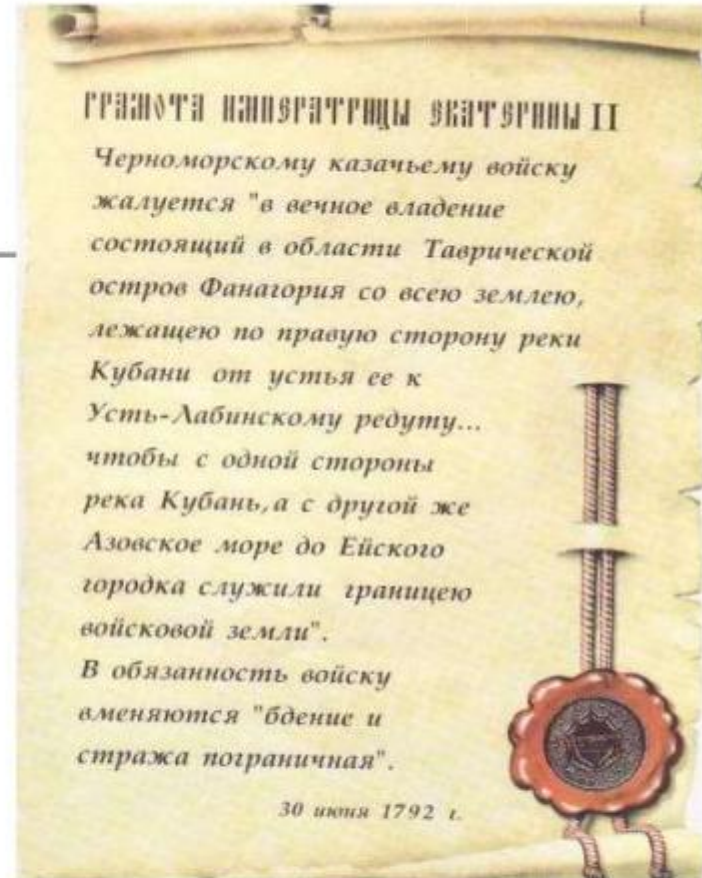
ГРАМОТА ИМПЕРАТРИЦЫ ЕКАТЕРИНЫ II

Черноморскому казачьему войску жалуется "в вечное владение состоящий в области Таврической остров Фанагория со всею землею, лежащею по правую сторону реки Кубани от устья ее к Усть-Лабинскому редуту... чтобы с одной стороны река Кубань,а с другой же Азовское море до Ейского городка служили границею войсковой земли".
В обязанность войску вменяются "бдение и стража пограничная".

30 июня 1792 г.